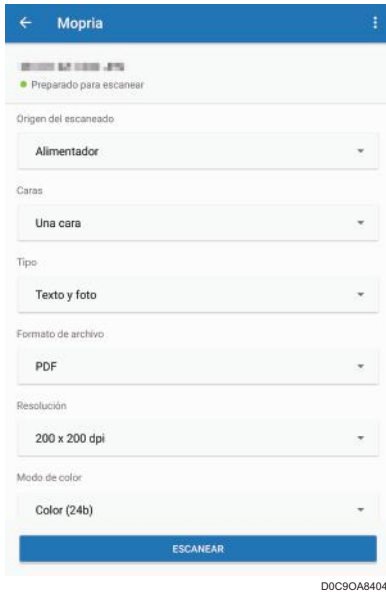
Mopria

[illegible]
Preparado para escanear

Origen del escaneado

Alimentador

Caras

Una cara

Tipo

Texto y foto

Formato de archivo

PDF

Resolución

200 x 200 dpi

Modo de color

Color (24b)

ESCANEAR

D0C9OA8404